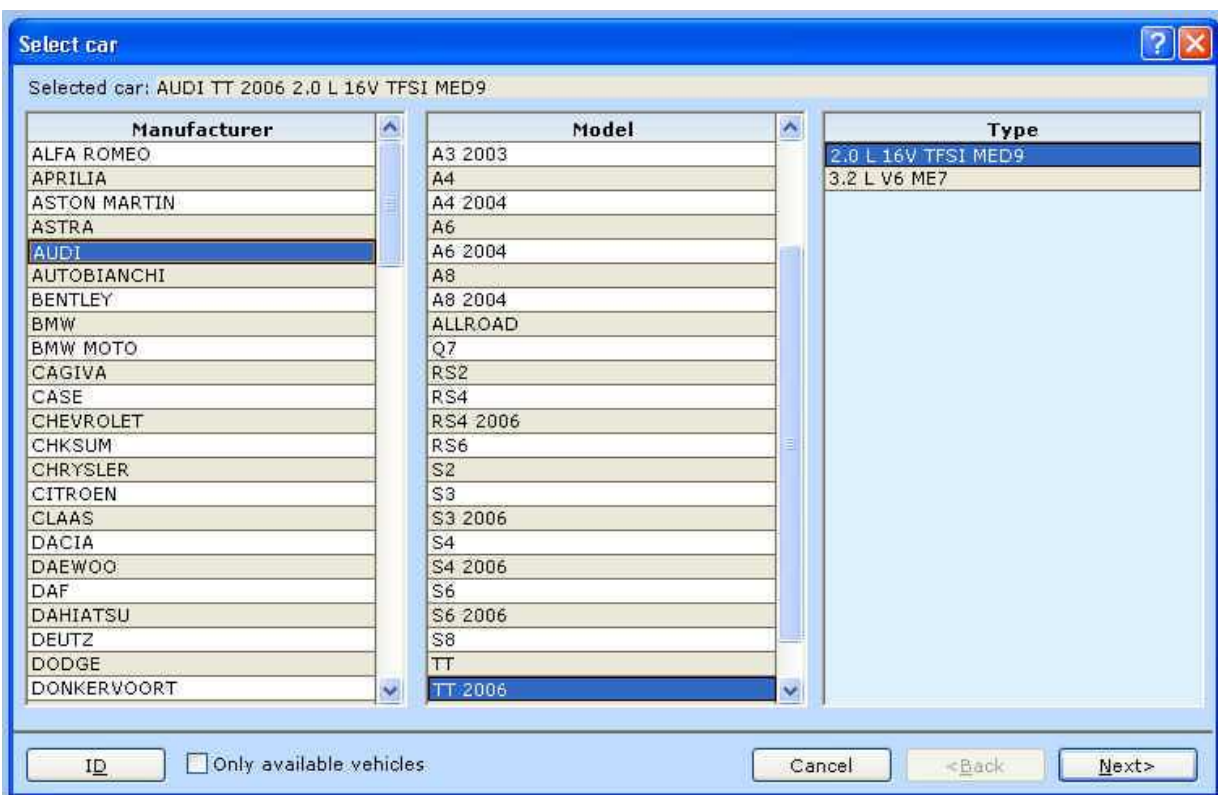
Select car

Selected car: AUDI TT 2006 2.0 L 16V TFSI MED9

| Manufacturer |
|---|
| ALFA ROMEO |
| APRILIA |
| ASTON MARTIN |
| ASTRA |
| AUDI |
| AUTOBIANCHI |
| BENTLEY |
| BMW |
| BMW MOTO |
| CAGIVA |
| CASE |
| CHEVROLET |
| CHKSUM |
| CHRYSLER |
| CITROEN |
| CLAAS |
| DACIA |
| DAEWOO |
| DAF |
| DAHIATSU |
| DEUTZ |
| DODGE |
| DONKERVOORT |

| Model |
|---|
| A3 2003 |
| A4 |
| A4 2004 |
| A6 |
| A6 2004 |
| A8 |
| A8 2004 |
| ALLROAD |
| Q7 |
| RS2 |
| RS4 |
| RS4 2006 |
| RS6 |
| S2 |
| S3 |
| S3 2006 |
| S4 |
| S4 2006 |
| S6 |
| S6 2006 |
| S8 |
| TT |
| TT 2006 |

| Type |
|---|
| 2.0 L 16V TFSI MED9 |
| 3.2 L V6 ME7 |

ID
Only available vehicles
Cancel
<Back
Next>